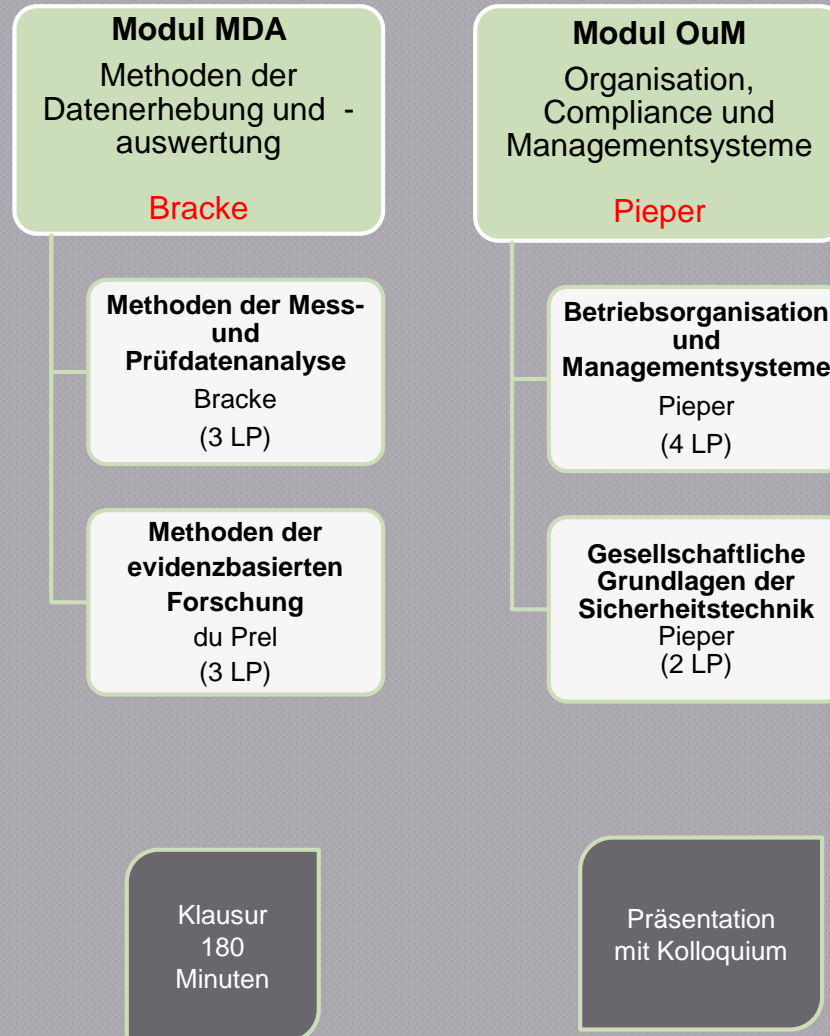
**Modul MDA**
Methoden der Datenerhebung und -auswertung

Bracke

**Methoden der Mess- und Prüfdatenanalyse**
Bracke
(3 LP)

**Methoden der evidenzbasierten Forschung**
du Prel
(3 LP)

Klausur 180 Minuten

**Modul OuM**
Organisation, Compliance und Managementsysteme

Pieper

**Betriebsorganisation und Managementsysteme**
Pieper
(4 LP)

**Gesellschaftliche Grundlagen der Sicherheitstechnik**
Pieper
(2 LP)

Präsentation mit Kolloquium